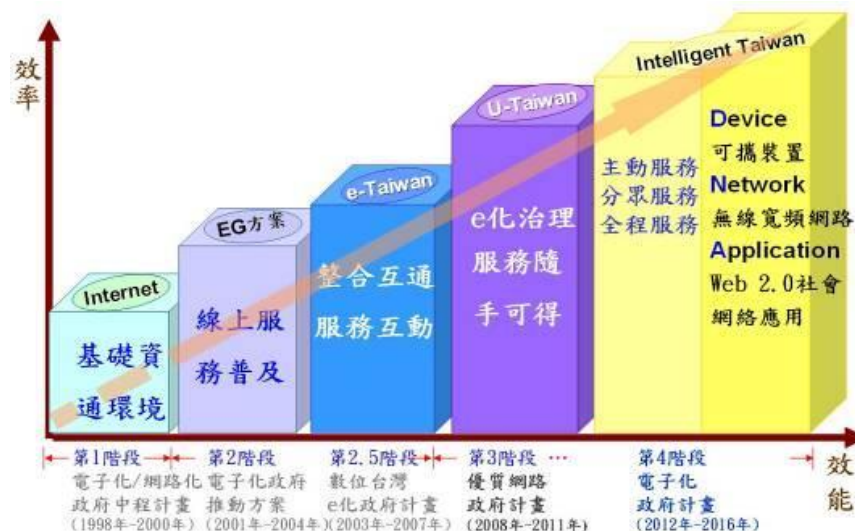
效率

Internet
基礎資通環境

EG方案
線上服務普及

e-Taiwan
整合互通服務互動

U-Taiwan
e化治理服務隨手可得

Intelligent Taiwan
主動服務
分眾服務
全程服務

Device
可攜裝置
Network
無線寬頻網路
Application
Web 2.0社會網絡應用

第1階段
電子化/網路化政府中程計畫
(1998年-2000年)

第2階段
電子化政府推動方案
(2001年-2004年)

第2.5階段
數位台灣e化政府計畫
(2003年-2007年)

第3階段
優質網路政府計畫
(2008年-2011年)

第4階段
電子化政府計畫
(2012年-2016年)

效能